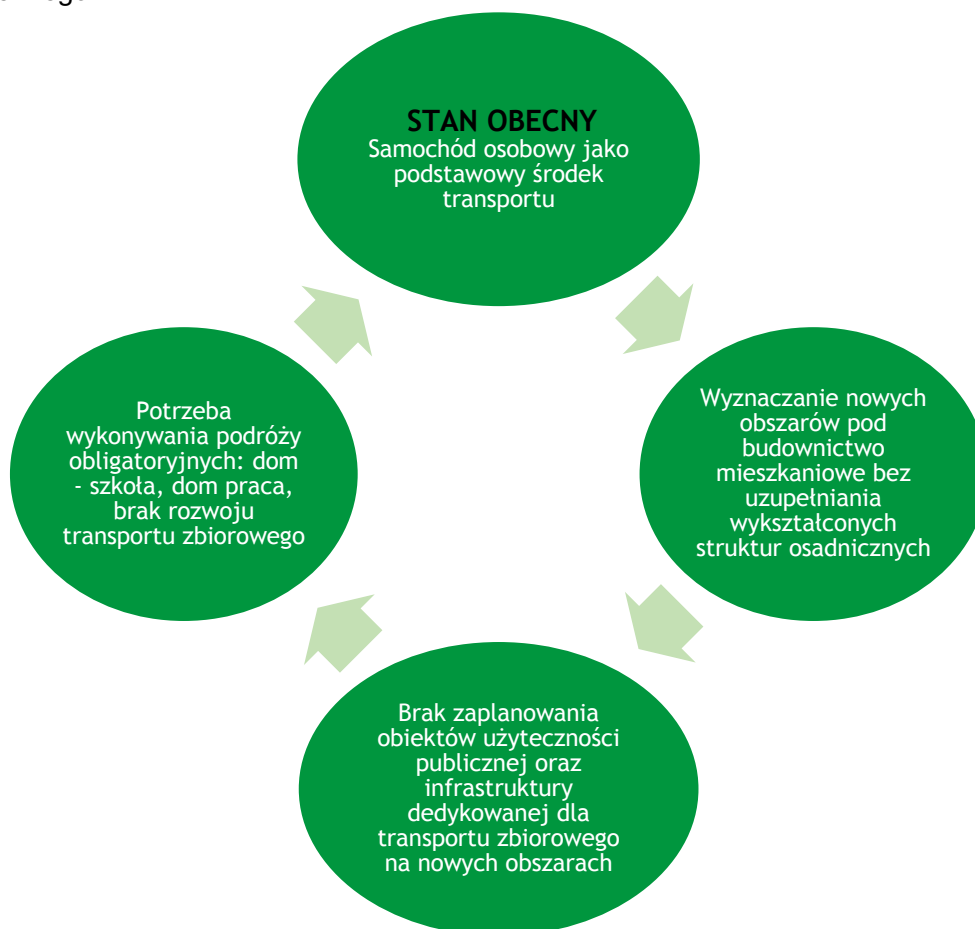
STAN OBECNY
Samochód osobowy jako podstawowy środek transportu

Wyznaczanie nowych obszarów pod budownictwo mieszkaniowe bez uzupełniania wykształconych struktur osadniczych

Brak zaplanowania obiektów użyteczności publicznej oraz infrastruktury dedykowanej dla transportu zbiorowego na nowych obszarach

Potrzeba wykonywania podróży obligatoryjnych: dom - szkoła, dom praca, brak rozwoju transportu zbiorowego